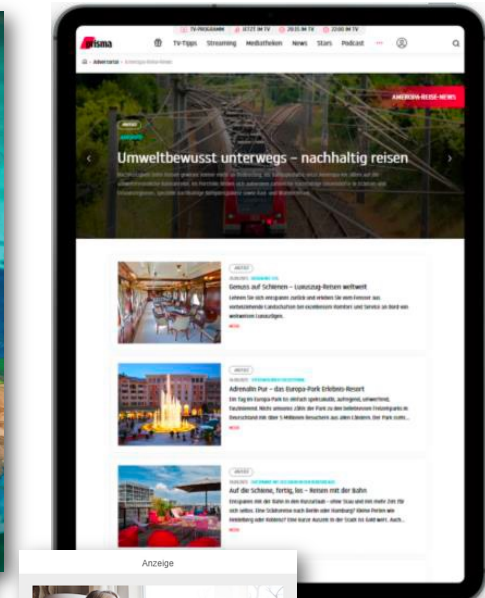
TV-PROGRAMM | 20:15 IM TV | 20:15 IM TV | 22:00 IM TV

prisma

TV-Tipps Streaming Mediatheken News Stars Podcast ···

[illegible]

AMERONA-REISE-NEWS

ANZEIGE

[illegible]

Umweltbewusst unterwegs – nachhaltig reisen

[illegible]

ANZEIGE

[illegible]

Genuss auf Schienen – Luxuszug-Reisen weltweit

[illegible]

MEHR

ANZEIGE

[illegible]

Adrenalin Pur – das Europa-Park Erlebnis-Resort

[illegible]

MEHR

ANZEIGE

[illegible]

Auf die Schiene, fertig, los – Reisen mit der Bahn

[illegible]

MEHR

Anzeige